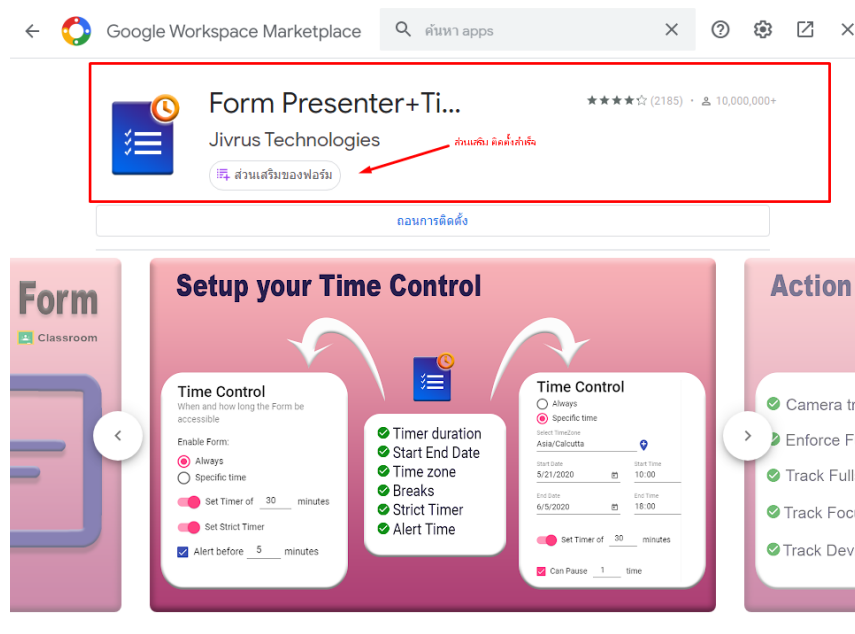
Google Workspace Marketplace

ค้นหา apps

Form Presenter+Ti...

(2185) · 10,000,000+

Jivrus Technologies

ส่วนเสริม ติดตั้งสำเร็จ

ส่วนเสริมของฟอร์ม

ถอนการติดตั้ง

Form

Classroom

Setup your Time Control

Time Control

When and how long the Form be accessible

Enable Form:

Always

Specific time

Set Timer of 30 minutes

Set Strict Timer

Alert before 5 minutes

Timer duration
Start End Date
Time zone
Breaks
Strict Timer
Alert Time

Time Control

Always

Specific time

Select TimeZone

Asia/Calcutta

Start Date
5/21/2020

Start Time
10:00

End Date
6/5/2020

End Time
18:00

Set Timer of 30 minutes

Can Pause 1 time

Action

Camera tr
Enforce F
Track Full
Track Foc
Track Dev